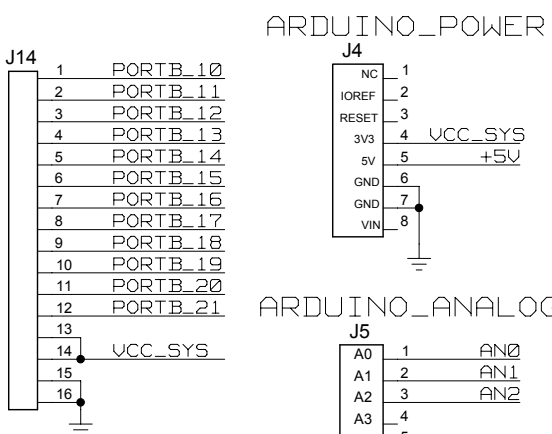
J14
1 PORTB_10
2 PORTB_11
3 PORTB_12
4 PORTB_13
5 PORTB_14
6 PORTB_15
7 PORTB_16
8 PORTB_17
9 PORTB_18
10 PORTB_19
11 PORTB_20
12 PORTB_21
13
14 VCC_SYS
15
16

ARDUINO_POWER
J4
NC 1
IOREF 2
RESET 3
3V3 4 VCC_SYS
5V 5 +5V
GND 6
GND 7
VIN 8

ARDUINO_ANALO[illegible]
J5
A0 1 AN0
A1 2 AN1
A2 3 AN2
A3 4
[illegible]